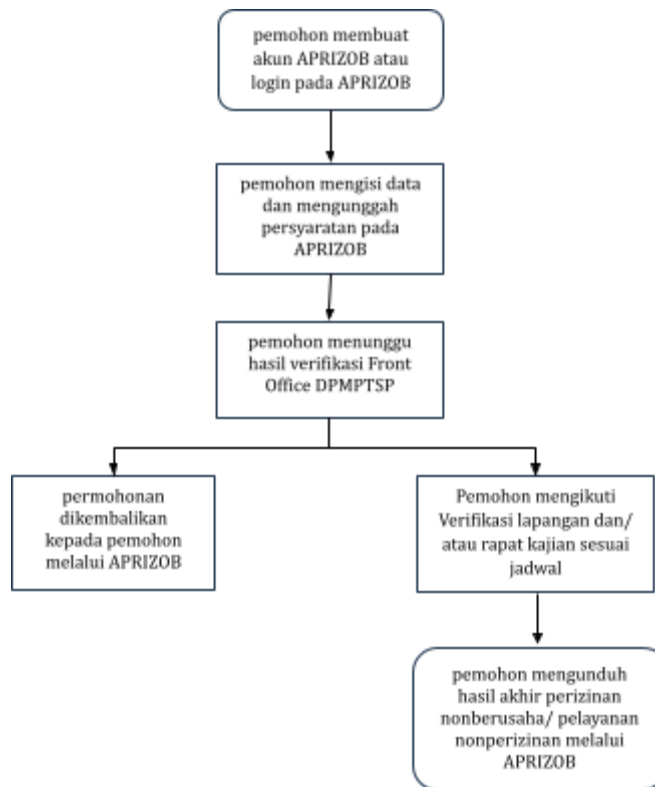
pemohon membuat akun APRIZOB atau login pada APRIZOB

pemohon mengisi data dan mengunggah persyaratan pada APRIZOB

pemohon menunggu hasil verifikasi Front Office DPMPTSP

permohonan dikembalikan kepada pemohon melalui APRIZOB

Pemohon mengikuti Verifikasi lapangan dan/ atau rapat kajian sesuai jadwal

pemohon mengunduh hasil akhir perizinan nonberusaha/ pelayanan nonperizinan melalui APRIZOB